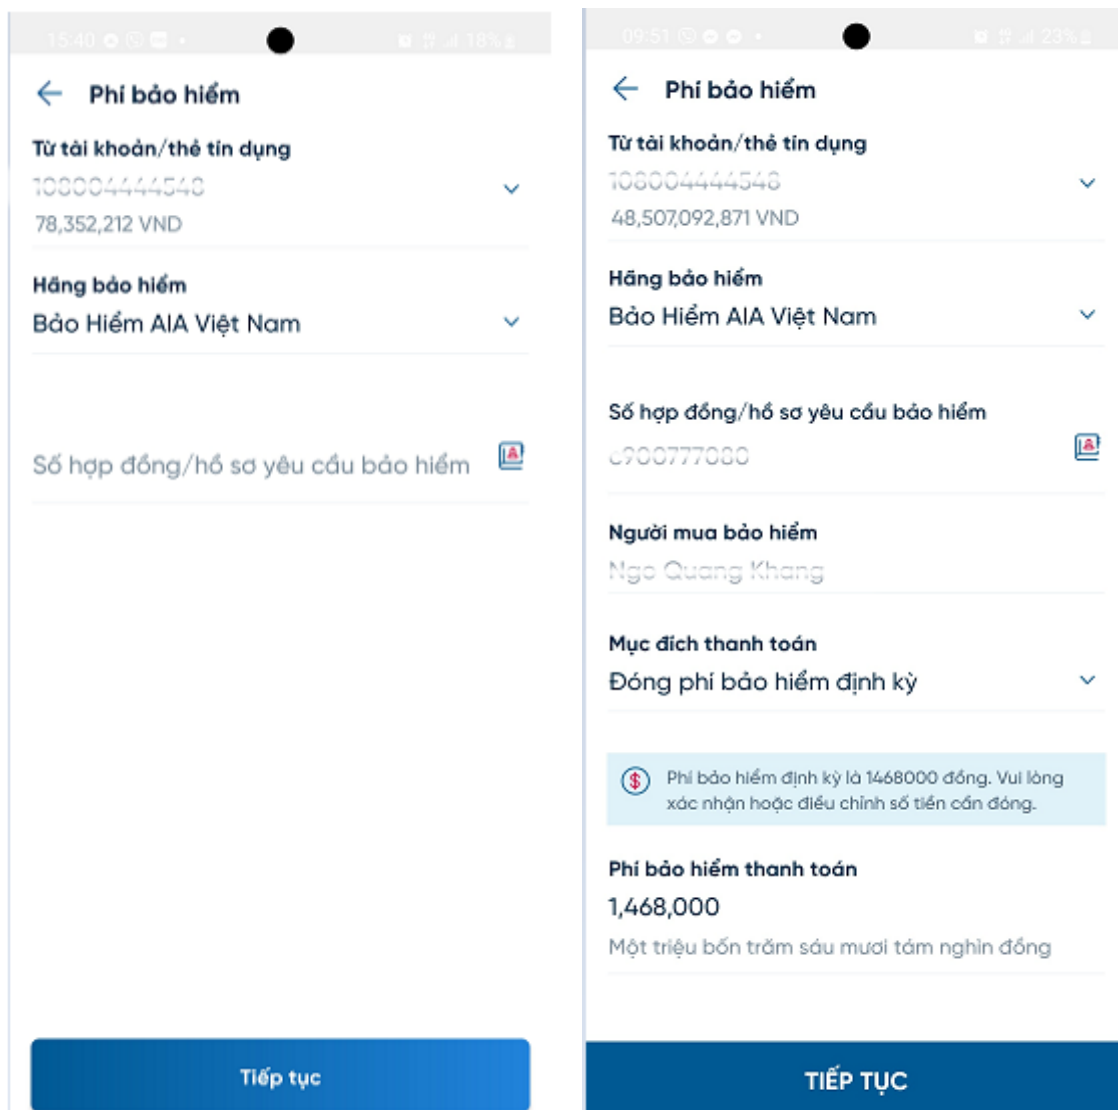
15:40 18%

Phí bảo hiểm

Từ tài khoản/thẻ tín dụng

108004444548

78,352,212 VND

Hãng bảo hiểm

Bảo Hiểm AIA Việt Nam

Số hợp đồng/hồ sơ yêu cầu bảo hiểm

Tiếp tục

09:51 23%

Phí bảo hiểm

Từ tài khoản/thẻ tín dụng

108004444548

48,507,092,871 VND

Hãng bảo hiểm

Bảo Hiểm AIA Việt Nam

Số hợp đồng/hồ sơ yêu cầu bảo hiểm

C900777080

Người mua bảo hiểm

Ngo Quang Khang

Mục đích thanh toán

Đóng phí bảo hiểm định kỳ

Phí bảo hiểm định kỳ là 1468000 đồng. Vui lòng xác nhận hoặc điều chỉnh số tiền cần đóng.

Phí bảo hiểm thanh toán

1,468,000

Một triệu bốn trăm sáu mươi tám nghìn đồng

TIẾP TỤC